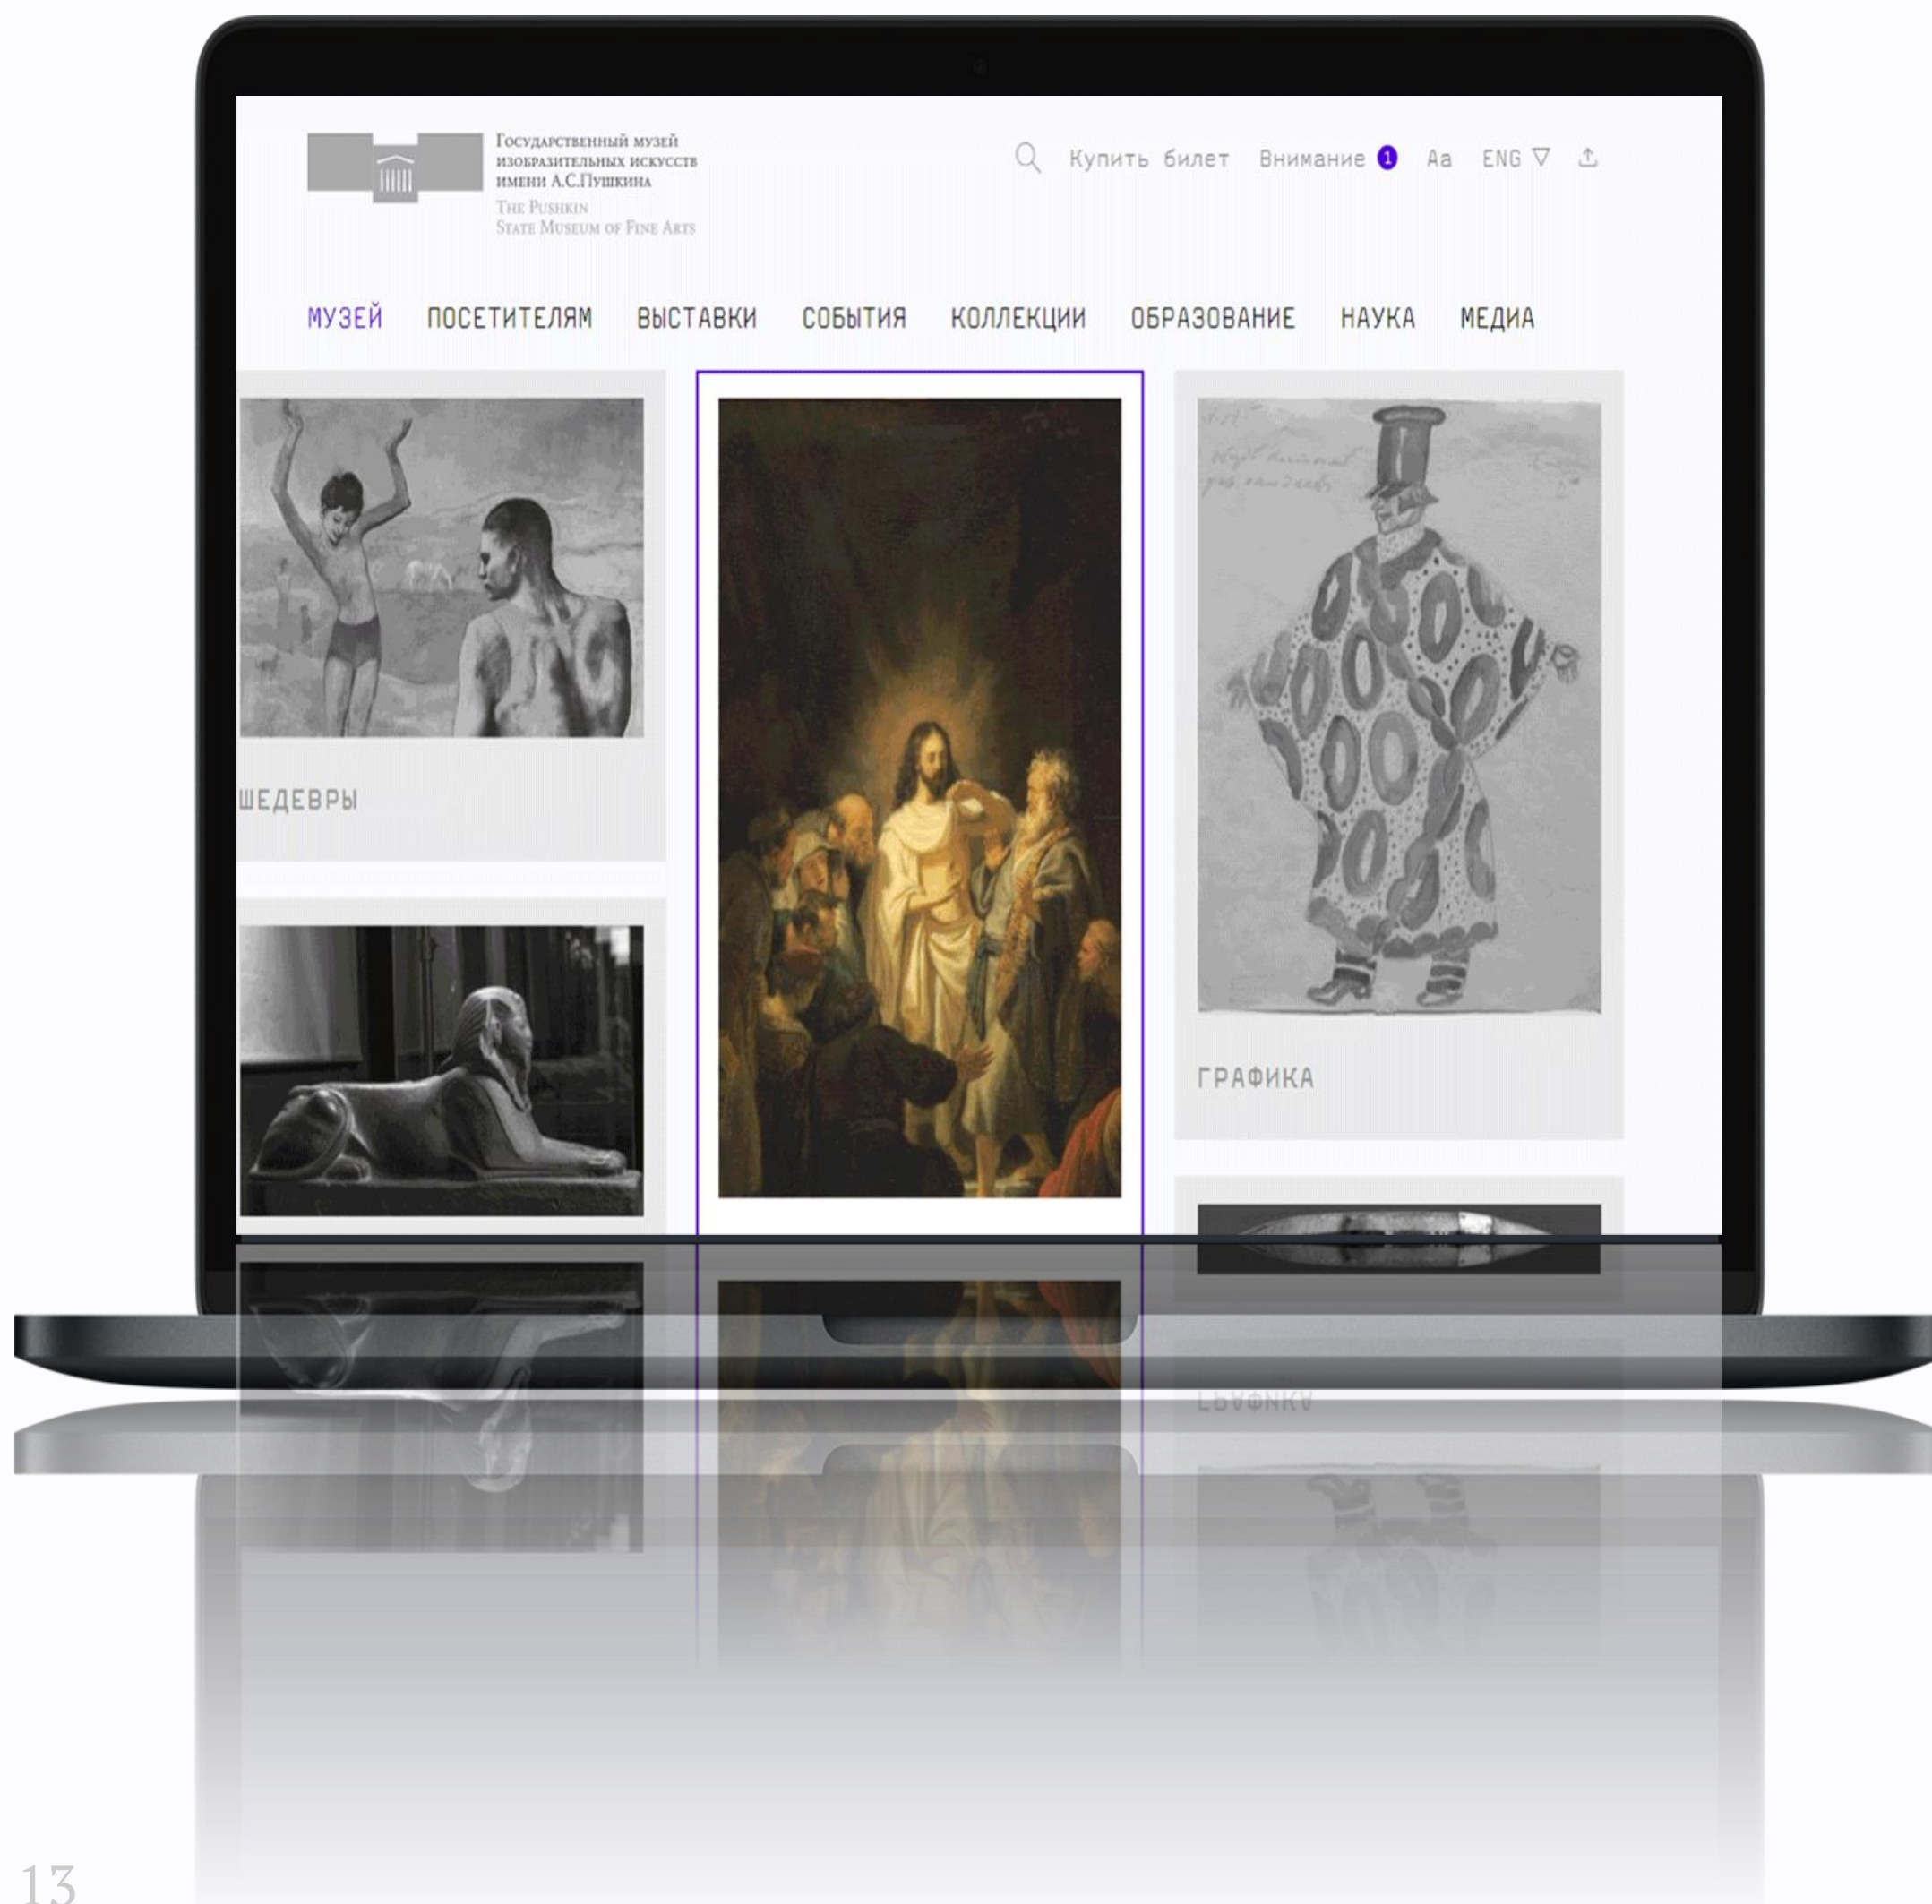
Государственный музей изобразительных искусств имени А.С.Пушкина
The Pushkin State Museum of Fine Arts

Купить билет Внимание 1 Aa ENG

МУЗЕЙ ПОСЕТИТЕЛЯМ ВЫСТАВКИ СОБЫТИЯ КОЛЛЕКЦИИ ОБРАЗОВАНИЕ НАУКА МЕДИА

ШЕДЕВРЫ

ГРАФИКА

13